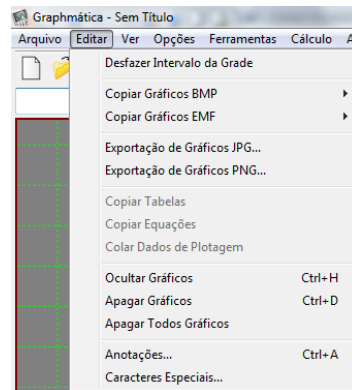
Graphmática - Sem Título

Arquivo Editar Ver Opções Ferramentas Cálculo A

Desfazer Intervalo da Grade

Copiar Gráficos BMP

Copiar Gráficos EMF

Exportação de Gráficos JPG...

Exportação de Gráficos PNG...

Copiar Tabelas

Copiar Equações

Colar Dados de Plotagem

Ocultar Gráficos Ctrl+H

Apagar Gráficos Ctrl+D

Apagar Todos Gráficos

Anotações... Ctrl+A

Caracteres Especiais...